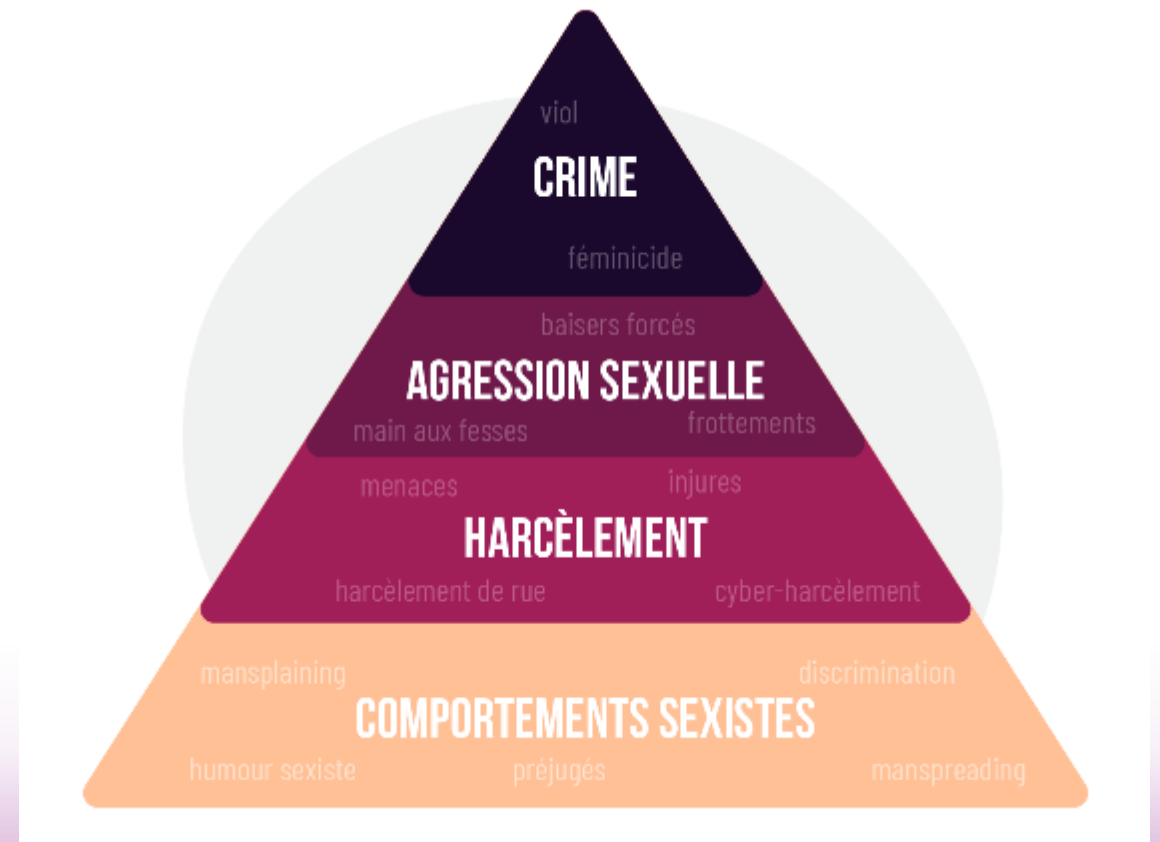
viol

CRIME

féminicide

baisers forcés

AGRESSION SEXUELLE

main aux fesses

frottements

menaces

injures

HARCÈLEMENT

harcèlement de rue

cyber-harcèlement

mansplaining

discrimination

COMPORTEMENTS SEXISTES

humour sexiste

préjugés

manspreading